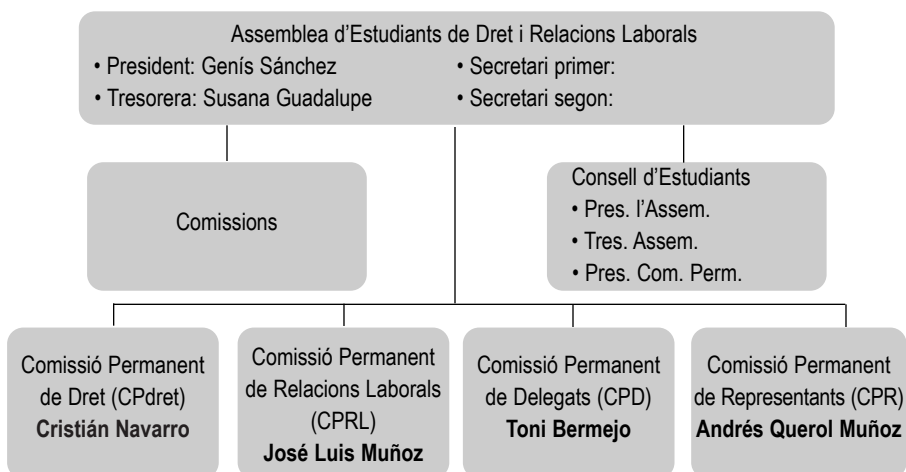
Assemblea d'Estudiants de Dret i Relacions Laborals
• President: Genís Sánchez
• Tresorera: Susana Guadalupe
• Secretari primer:
• Secretari segon:

Comissions

Consell d'Estudiants
• Pres. l'Assem.
• Tres. Assem.
• Pres. Com. Perm.

Comissió Permanent de Dret (CPdret)
**Cristián Navarro**

Comissió Permanent de Relacions Laborals (CPRL)
**José Luis Muñoz**

Comissió Permanent de Delegats (CPD)
**Toni Bermejo**

Comissió Permanent de Representants (CPR)
**Andrés Querol Muñoz**